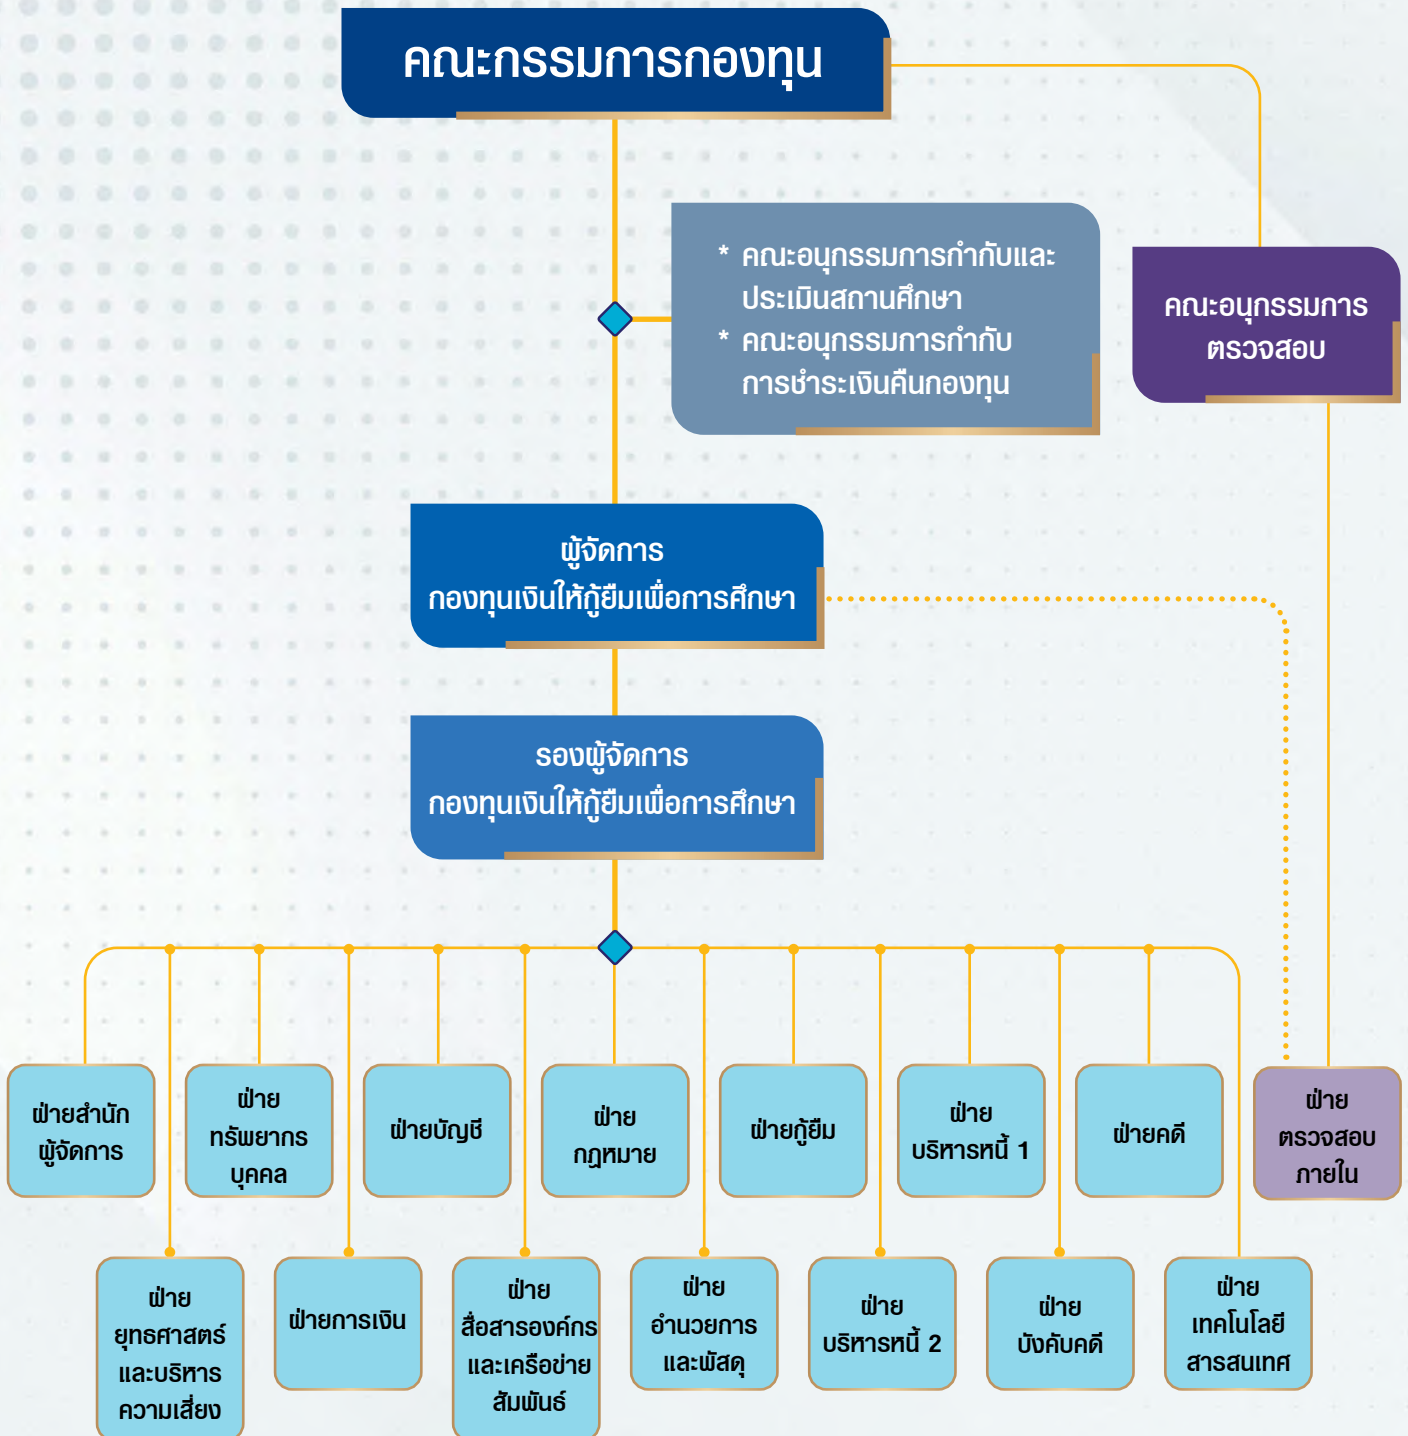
คณะกรรมการกองทุน

* คณะอนุกรรมการกำกับและประเมินสถานศึกษา
* คณะอนุกรรมการกำกับการชำระเงินคืนกองทุน

คณะอนุกรรมการตรวจสอบ

ผู้จัดการ
กองทุนเงินให้กู้ยืมเพื่อการศึกษา

รองผู้จัดการ
กองทุนเงินให้กู้ยืมเพื่อการศึกษา

ฝ่ายสำนักผู้จัดการ

ฝ่ายทรัพยากรบุคคล

ฝ่ายบัญชี

ฝ่ายกฎหมาย

ฝ่ายกู้ยืม

ฝ่ายบริหารหนี้ 1

ฝ่ายคดี

ฝ่ายตรวจสอบภายใน

ฝ่ายยุทธศาสตร์และบริหารความเสี่ยง

ฝ่ายการเงิน

ฝ่ายสื่อสารองค์กรและเครือข่ายสัมพันธ์

ฝ่ายอำนวยการและพัสดุ

ฝ่ายบริหารหนี้ 2

ฝ่ายบังคับคดี

ฝ่ายเทคโนโลยีสารสนเทศ